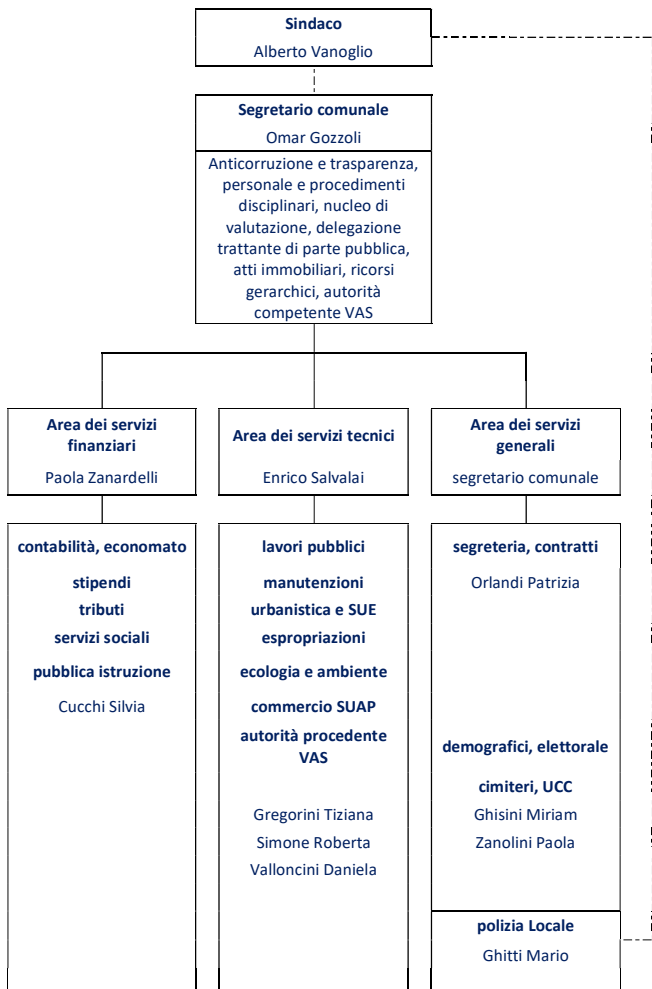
**Sindaco**
Alberto Vanoglio

**Segretario comunale**
Omar Gozzoli

Anticorruzione e trasparenza, personale e procedimenti disciplinari, nucleo di valutazione, delegazione trattante di parte pubblica, atti immobiliari, ricorsi gerarchici, autorità competente VAS

**Area dei servizi finanziari**
Paola Zanardelli

**contabilità, economato**
**stipendi**
**tributi**
**servizi sociali**
**pubblica istruzione**
Cucchi Silvia

**Area dei servizi tecnici**
Enrico Salvalai

**lavori pubblici**
**manutenzioni**
**urbanistica e SUE**
**espropriazioni**
**ecologia e ambiente**
**commercio SUAP**
**autorità procedente VAS**
Gregorini Tiziana
Simone Roberta
Valloncini Daniela

**Area dei servizi generali**
segretario comunale

**segreteria, contratti**
Orlandi Patrizia

**demografici, elettorale**
**cimiteri, UCC**
Ghisini Miriam
Zanolini Paola

**polizia Locale**
Ghitti Mario